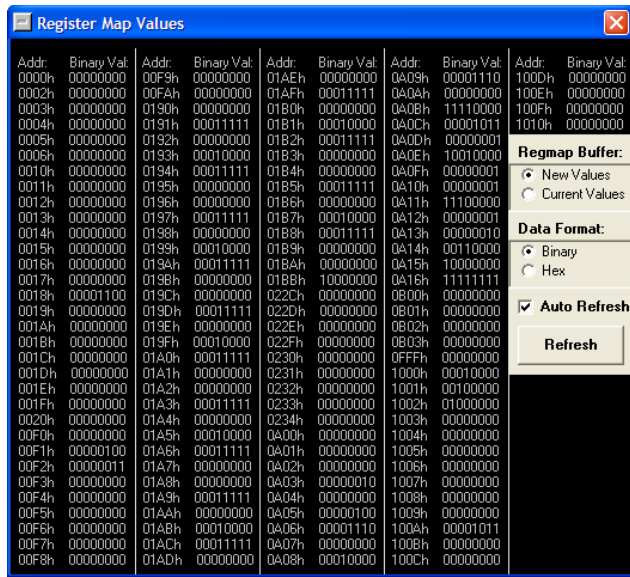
Register Map Values

| Addr: | Binary Val: |
|---|---|
| 0000h | 00000000 |
| 0002h | 00000000 |
| 0003h | 00000000 |
| 0004h | 00000000 |
| 0005h | 00000000 |
| 0006h | 00000000 |
| 0010h | 00000000 |
| 0011h | 00000000 |
| 0012h | 00000000 |
| 0013h | 00000000 |
| 0014h | 00000000 |
| 0015h | 00000000 |
| 0016h | 00000000 |
| 0017h | 00000000 |
| 0018h | 00001100 |
| 0019h | 00000000 |
| 001Ah | 00000000 |
| 001Bh | 00000000 |
| 001Ch | 00000000 |
| 001Dh | 00000000 |
| 001Eh | 00000000 |
| 001Fh | 00000000 |
| 0020h | 00000000 |
| 00F0h | 00000000 |
| 00F1h | 00000100 |
| 00F2h | 00000011 |
| 00F3h | 00000000 |
| 00F4h | 00000000 |
| 00F5h | 00000000 |
| 00F6h | 00000000 |
| 00F7h | 00000000 |
| 00F8h | 00000000 |

| Addr: | Binary Val: |
|---|---|
| 00F9h | 00000000 |
| 00FAh | 00000000 |
| 0190h | 00000000 |
| 0191h | 00011111 |
| 0192h | 00000000 |
| 0193h | 00010000 |
| 0194h | 00011111 |
| 0195h | 00000000 |
| 0196h | 00000000 |
| 0197h | 00011111 |
| 0198h | 00000000 |
| 0199h | 00010000 |
| 019Ah | 00011111 |
| 019Bh | 00000000 |
| 019Ch | 00000000 |
| 019Dh | 00011111 |
| 019Eh | 00000000 |
| 019Fh | 00010000 |
| 01A0h | 00011111 |
| 01A1h | 00000000 |
| 01A2h | 00000000 |
| 01A3h | 00011111 |
| 01A4h | 00000000 |
| 01A5h | 00010000 |
| 01A6h | 00011111 |
| 01A7h | 00000000 |
| 01A8h | 00000000 |
| 01A9h | 00011111 |
| 01AAh | 00000000 |
| 01ABh | 00010000 |
| 01ACh | 00011111 |
| 01ADh | 00000000 |

| Addr: | Binary Val: |
|---|---|
| 01AEh | 00000000 |
| 01AFh | 00011111 |
| 01B0h | 00000000 |
| 01B1h | 00010000 |
| 01B2h | 00011111 |
| 01B3h | 00000000 |
| 01B4h | 00000000 |
| 01B5h | 00011111 |
| 01B6h | 00000000 |
| 01B7h | 00010000 |
| 01B8h | 00011111 |
| 01B9h | 00000000 |
| 01BAh | 00000000 |
| 01BBh | 10000000 |
| 022Ch | 00000000 |
| 022Dh | 00000000 |
| 022Eh | 00000000 |
| 022Fh | 00000000 |
| 0230h | 00000000 |
| 0231h | 00000000 |
| 0232h | 00000000 |
| 0233h | 00000000 |
| 0234h | 00000000 |
| 0A00h | 00000000 |
| 0A01h | 00000000 |
| 0A02h | 00000000 |
| 0A03h | 00000010 |
| 0A04h | 00000000 |
| 0A05h | 00000100 |
| 0A06h | 00001110 |
| 0A07h | 00000000 |
| 0A08h | 00010000 |

| Addr: | Binary Val: |
|---|---|
| 0A09h | 00001110 |
| 0A0Ah | 00000000 |
| 0A0Bh | 11110000 |
| 0A0Ch | 00001011 |
| 0A0Dh | 00000001 |
| 0A0Eh | 10010000 |
| 0A0Fh | 00000001 |
| 0A10h | 00000001 |
| 0A11h | 11100000 |
| 0A12h | 00000001 |
| 0A13h | 00000010 |
| 0A14h | 00110000 |
| 0A15h | 10000000 |
| 0A16h | 11111111 |
| 0B00h | 00000000 |
| 0B01h | 00000000 |
| 0B02h | 00000000 |
| 0B03h | 00000000 |
| 0FFFh | 00000000 |
| 1000h | 00010000 |
| 1001h | 00100000 |
| 1002h | 01000000 |
| 1003h | 00000000 |
| 1004h | 00000000 |
| 1005h | 00000000 |
| 1006h | 00000000 |
| 1007h | 00000000 |
| 1008h | 00000000 |
| 1009h | 00000000 |
| 100Ah | 00001011 |
| 100Bh | 00000000 |
| 100Ch | 00000000 |

| Addr: | Binary Val: |
|---|---|
| 100Dh | 00000000 |
| 100Eh | 00000000 |
| 100Fh | 00000000 |
| 1010h | 00000000 |

Regmap Buffer:
New Values
Current Values

Data Format:
Binary
Hex

Auto Refresh

Refresh